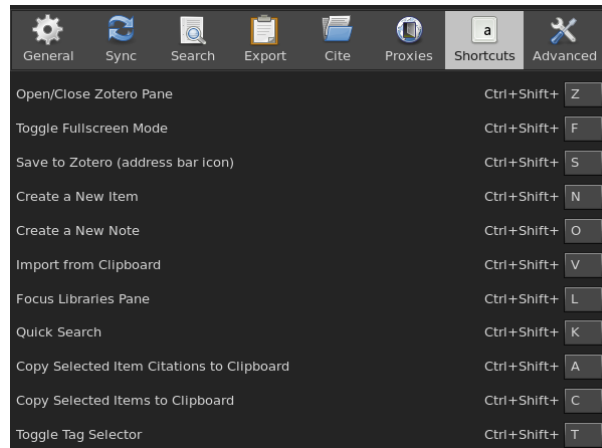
General Sync Search Export Cite Proxies a Shortcuts Advanced

Open/Close Zotero Pane Ctrl+Shift+ Z

Toggle Fullscreen Mode Ctrl+Shift+ F

Save to Zotero (address bar icon) Ctrl+Shift+ S

Create a New Item Ctrl+Shift+ N

Create a New Note Ctrl+Shift+ O

Import from Clipboard Ctrl+Shift+ V

Focus Libraries Pane Ctrl+Shift+ L

Quick Search Ctrl+Shift+ K

Copy Selected Item Citations to Clipboard Ctrl+Shift+ A

Copy Selected Items to Clipboard Ctrl+Shift+ C

Toggle Tag Selector Ctrl+Shift+ T